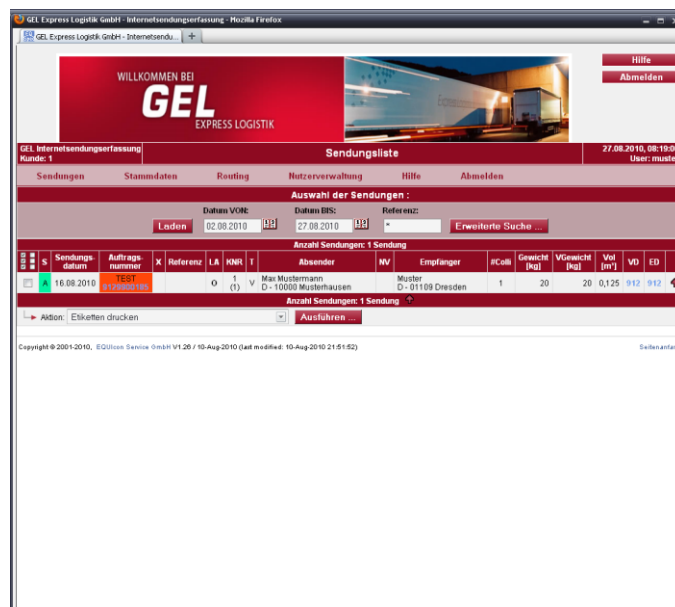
GEL Express Logistik GmbH - Internetsendungserfassung - Mozilla Firefox

GEL Express Logistik GmbH - Internetsendu... +

Hilfe
Abmelden

WILLKOMMEN BEI
GEL
EXPRESS LOGISTIK

GEL Internetsendungserfassung
Kunde: 1

Sendungsliste

27.08.2010, 08:19:0
User: muste

Sendungen Stammdaten Routing Nutzerverwaltung Hilfe Abmelden

Auswahl der Sendungen :

Datum VON: Datum BIS: Referenz:

Laden 02.08.2010 27.08.2010 * Erweiterte Suche ...

Anzahl Sendungen: 1 Sendung

| | S | Sendungs-datum | Auftrags-nummer | X | Referenz | LA | KNR | T | Absender | NV | Empfänger | #Colli | Gewicht [kg] | VGewicht [kg] | Vol [m³] | VD | ED |
|---|---|---|---|---|---|---|---|---|---|---|---|---|---|---|---|---|---|
| | A | 16.08.2010 | TEST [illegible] | | | 0 | 1 (1) | V | Max Mustermann D - 10000 Musterhausen | | Muster D - 01109 Dresden | 1 | 20 | 20 | 0,125 | 912 | 912 |

Anzahl Sendungen: 1 Sendung

Aktion: Etiketten drucken Ausführen ...

Copyright © 2001-2010, EQUIcon Service GmbH V1.26 / 10-Aug-2010 (last modified: 10-Aug-2010 21:51:52)

Seitenanfa